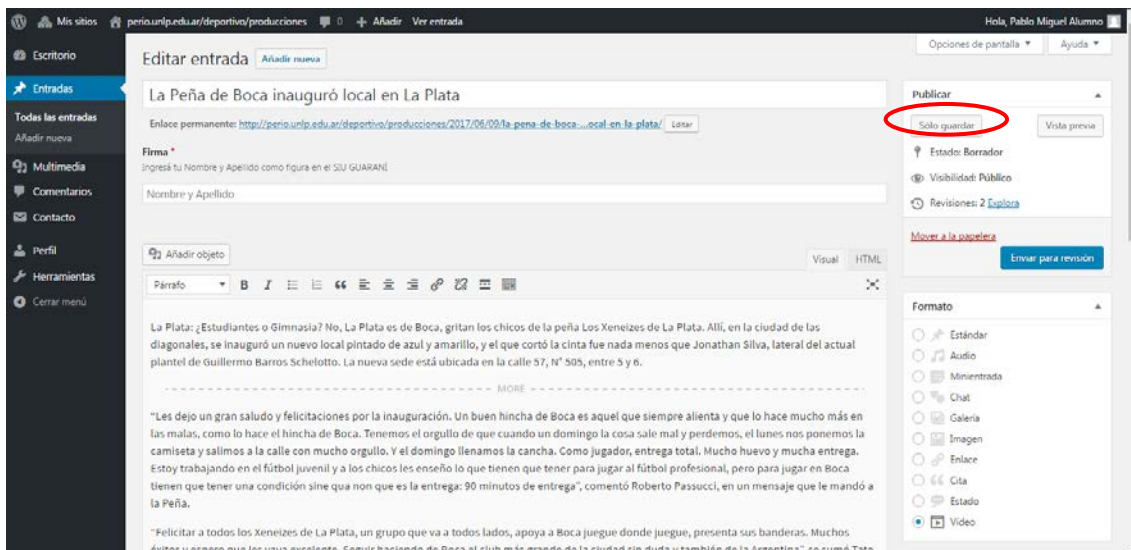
Mis sitios perio.unlp.edu.ar/deportivo/producciones 0 + Añadir Ver entrada Hola, Pablo Miguel Alumno

Escritorio
Entradas
Todas las entradas
Añadir nueva
Multimedia
Comentarios
Contacto
Perfil
Herramientas
Cerrar menú

Opciones de pantalla ▾ Ayuda ▾

Editar entrada Añadir nueva

La Peña de Boca inauguró local en La Plata

Enlace permanente: http://perio.unlp.edu.ar/deportivo/producciones/2017/06/09/la-pena-de-boca-...ocal-en-la-plata/ Editar

Firma *
Ingresá tu Nombre y Apellido como figura en el SIU GUARANÍ

Nombre y Apellido

Añadir objeto Visual HTML

Párrafo B I

La Plata: ¿Estudiantes o Gimnasia? No, La Plata es de Boca, gritan los chicos de la peña Los Xeneizes de La Plata. Allí, en la ciudad de las diagonales, se inauguró un nuevo local pintado de azul y amarillo, y el que cortó la cinta fue nada menos que Jonathan Silva, lateral del actual plantel de Guillermo Barros Schelotto. La nueva sede está ubicada en la calle 57, N° 505, entre 5 y 6.

MORE

"Les dejo un gran saludo y felicitaciones por la inauguración. Un buen hincha de Boca es aquel que siempre alienta y que lo hace mucho más en las malas, como lo hace el hincha de Boca. Tenemos el orgullo de que cuando un domingo la cosa sale mal y perdemos, el lunes nos ponemos la camiseta y salimos a la calle con mucho orgullo. Y el domingo llenamos la cancha. Como jugador, entrega total. Mucho huevo y mucha entrega. Estoy trabajando en el fútbol juvenil y a los chicos les enseño lo que tienen que tener para jugar al fútbol profesional, pero para jugar en Boca tienen que tener una condición sine qua non que es la entrega: 90 minutos de entrega", comentó Roberto Passucci, en un mensaje que le mandó a la Peña.

"Felicitar a todos los Xeneizes de La Plata, un grupo que va a todos lados, apoya a Boca juegue donde juegue, presenta sus banderas. Muchos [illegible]

Publicar
Sólo guardar Vista previa
Estado: Borrador
Visibilidad: Público
Revisiones: 2 Explora
Mover a la papelera
Enviar para revisión

Formato
Estándar
Audio
Minientrada
Chat
Galería
Imagen
Enlace
Cita
Estado
Video